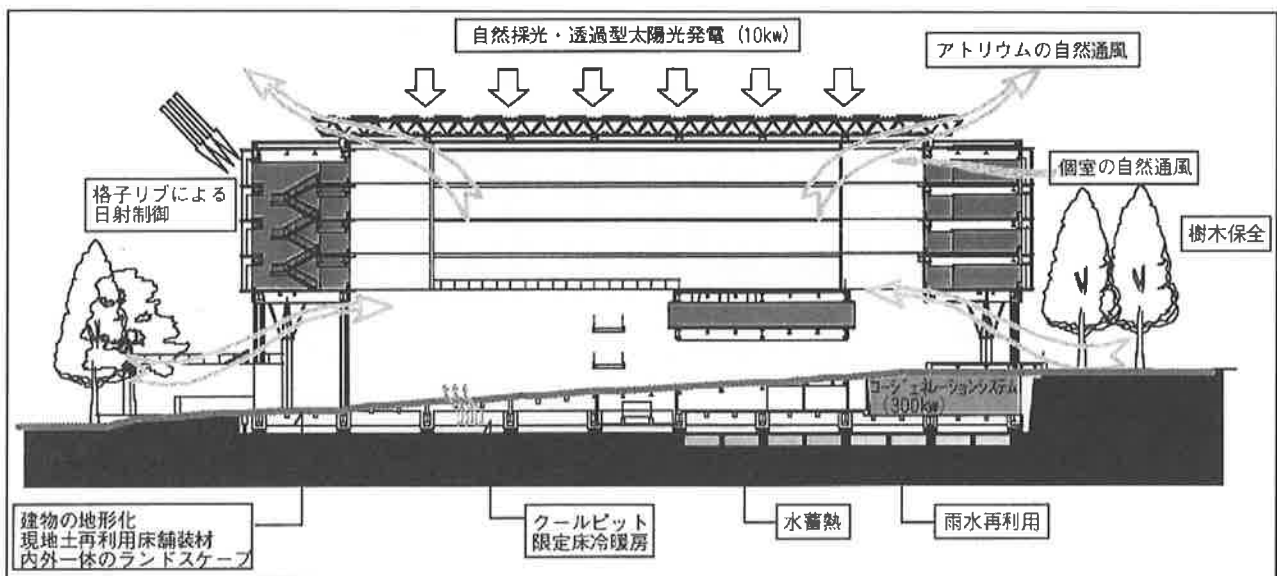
自然採光・透過型太陽光発電 (10kw)

アトリウムの自然通風

個室の自然通風

格子リブによる
日射制御

樹木保全

コージェネレーションシステム
(300kw)

建物の地形化
現地土再利用床舗装材
内外一体のランドスケープ

クールピット
限定床冷暖房

水蓄熱

雨水再利用